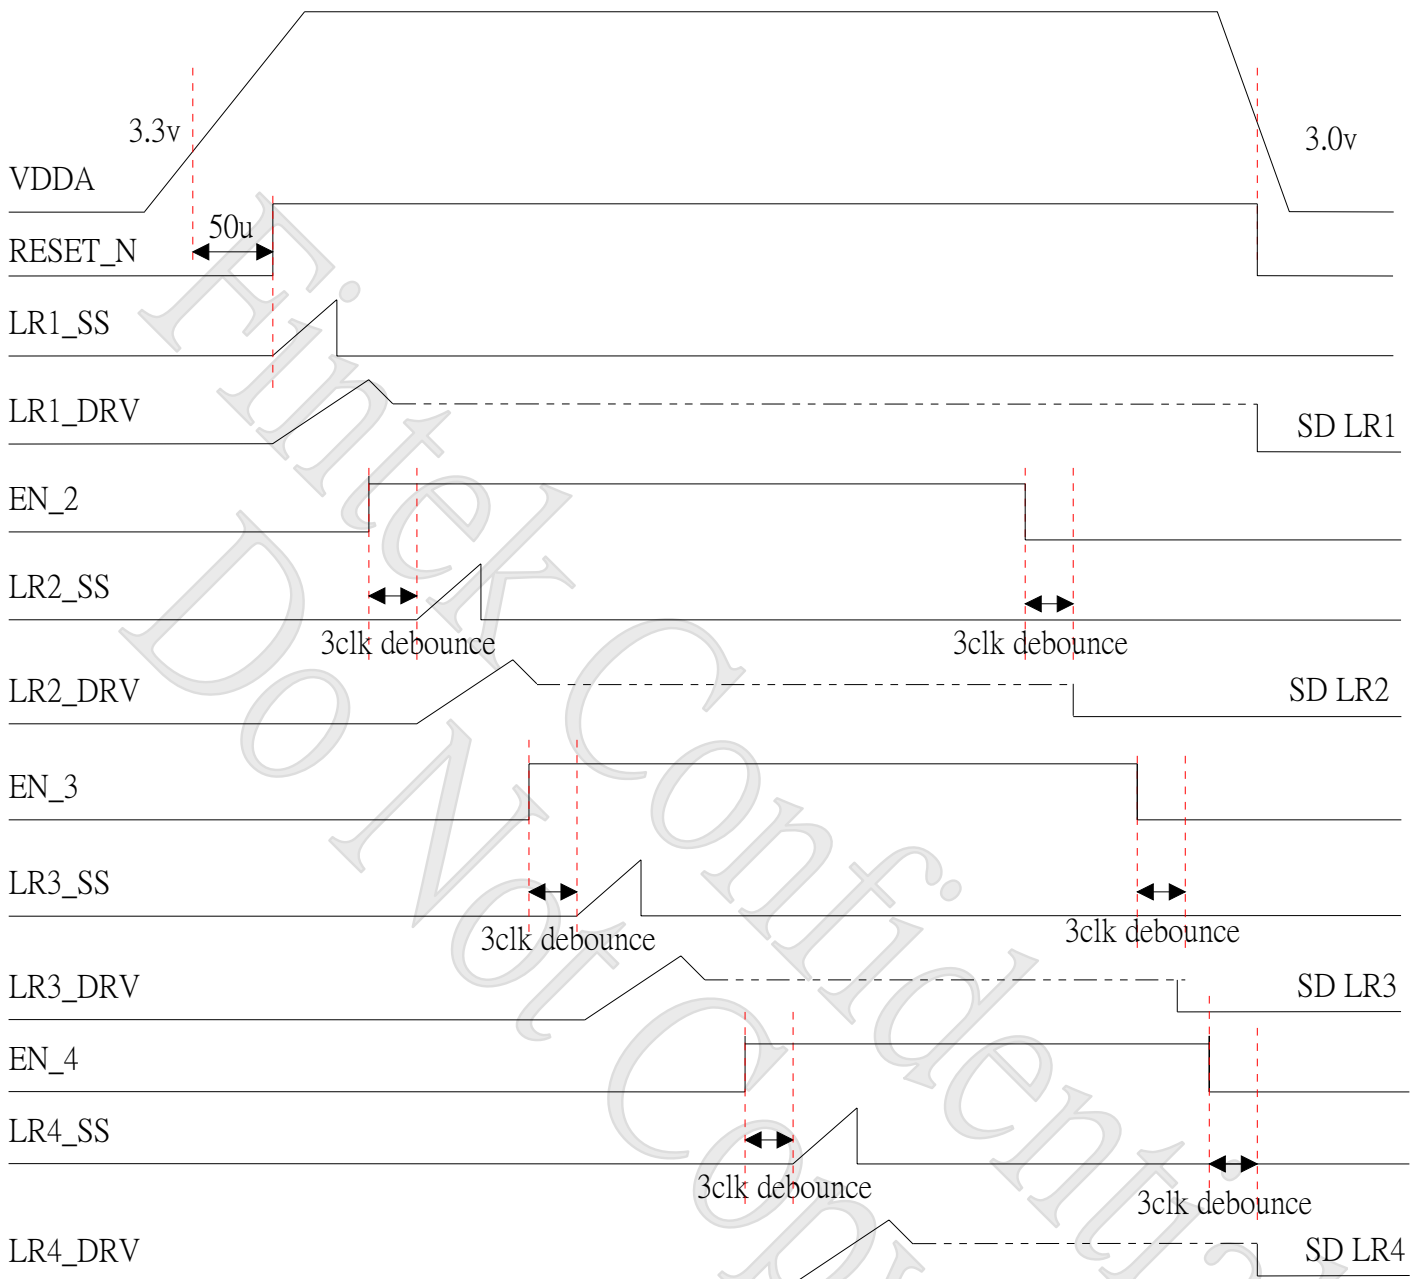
3.3v

3.0v

VDDA

50u

RESET_N

LR1_SS

LR1_DRV

SD LR1

EN_2

LR2_SS

3clk debounce

3clk debounce

LR2_DRV

SD LR2

EN_3

LR3_SS

3clk debounce

3clk debounce

LR3_DRV

SD LR3

EN_4

LR4_SS

3clk debounce

3clk debounce

LR4_DRV

SD LR4

Fintek Confidential
Do Not Copy